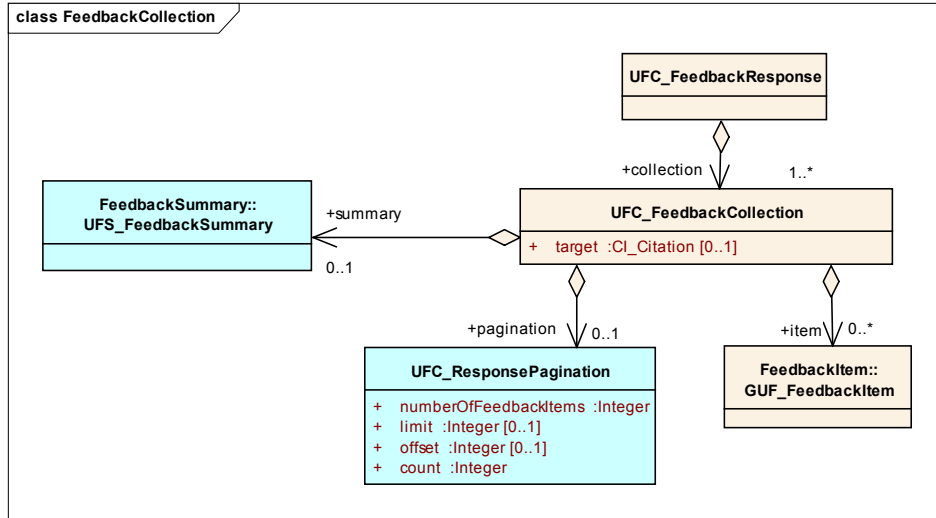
class FeedbackCollection

UFC_FeedbackResponse

+collection

1..*

FeedbackSummary::
UFS_FeedbackSummary

+summary

0..1

UFC_FeedbackCollection

+ target :CI_Citation [0..1]

+pagination

0..1

+item

0..*

UFC_ResponsePagination

+ numberOfFeedbackItems :Integer
+ limit :Integer [0..1]
+ offset :Integer [0..1]
+ count :Integer

FeedbackItem::
GUF_FeedbackItem